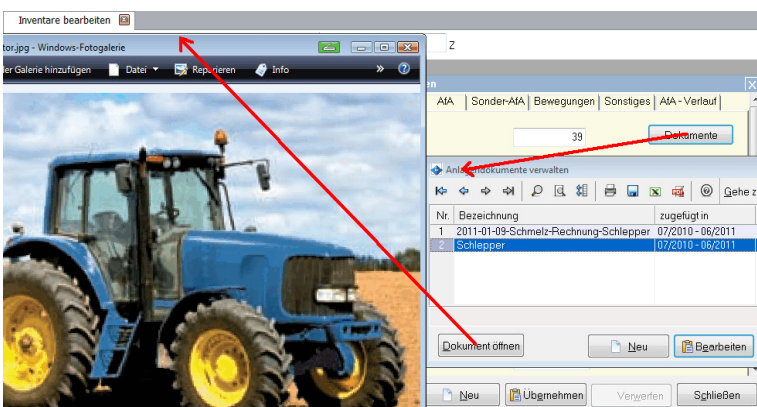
Inventare bearbeiten

tor.jpg - Windows-Fotogalerie

der Galerie hinzufügen  Datei  Reparieren  Info

Z

en

AfA | Sonder-AfA | Bewegungen | Sonstiges | AfA - Verlauf

39

Dokumente

Anl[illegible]dokumente verwalten

Gehe z

| Nr. | Bezeichnung | zugefügt in |
|---|---|---|
| 1 | 2011-01-09-Schmelz-Rechnung-Schlepper | 07/2010 - 06/2011 |
| 2 | Schlepper | 07/2010 - 06/2011 |

Dokument öffnen

Neu

Bearbeiten

Neu

Übernehmen

Verwerfen

Schließen